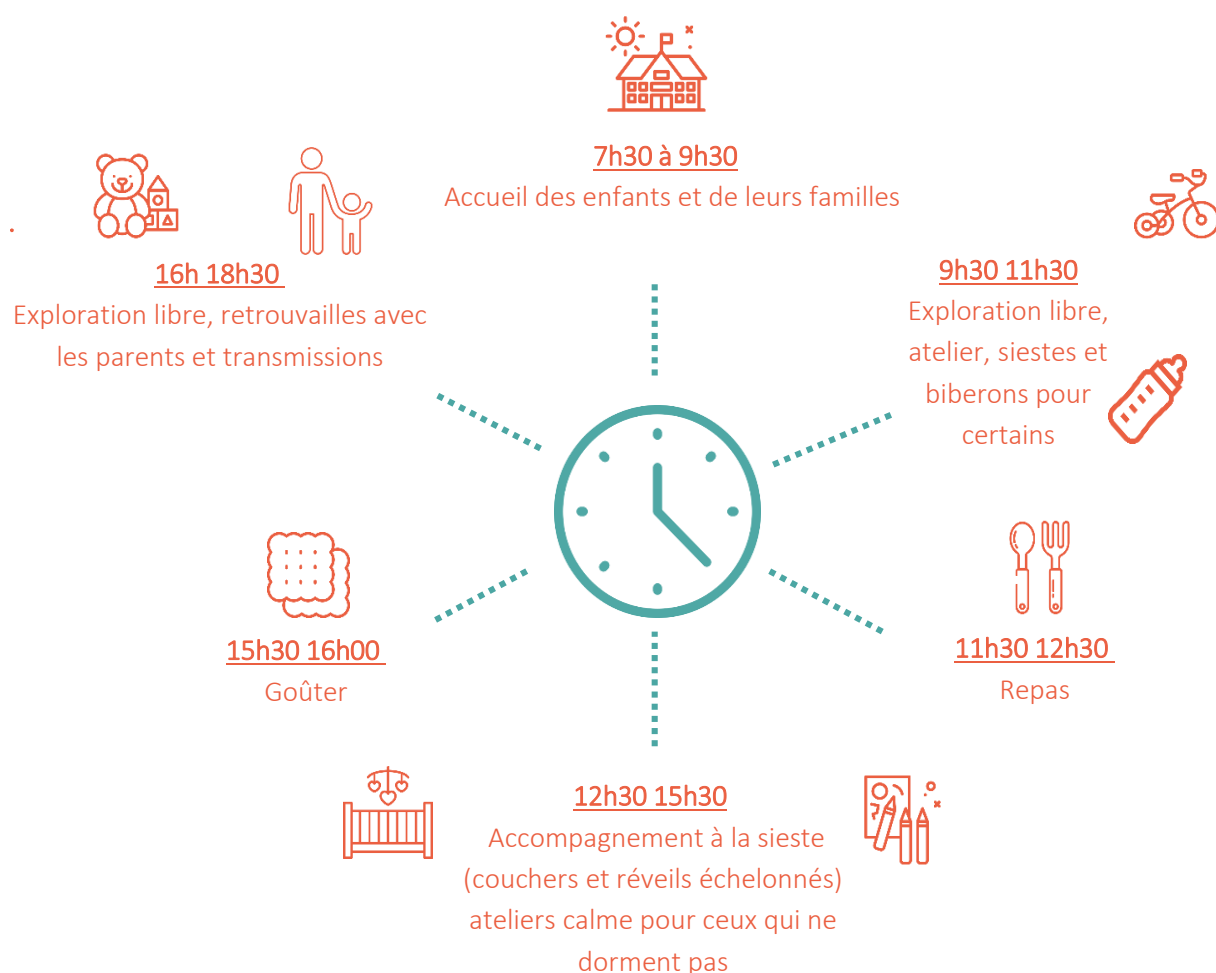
7h30 à 9h30
Accueil des enfants et de leurs familles

9h30 11h30
Exploration libre, atelier, siestes et biberons pour certains

11h30 12h30
Repas

12h30 15h30
Accompagnement à la sieste (couchers et réveils échelonnés) ateliers calme pour ceux qui ne dorment pas

15h30 16h00
Goûter

16h 18h30
Exploration libre, retrouvailles avec les parents et transmissions